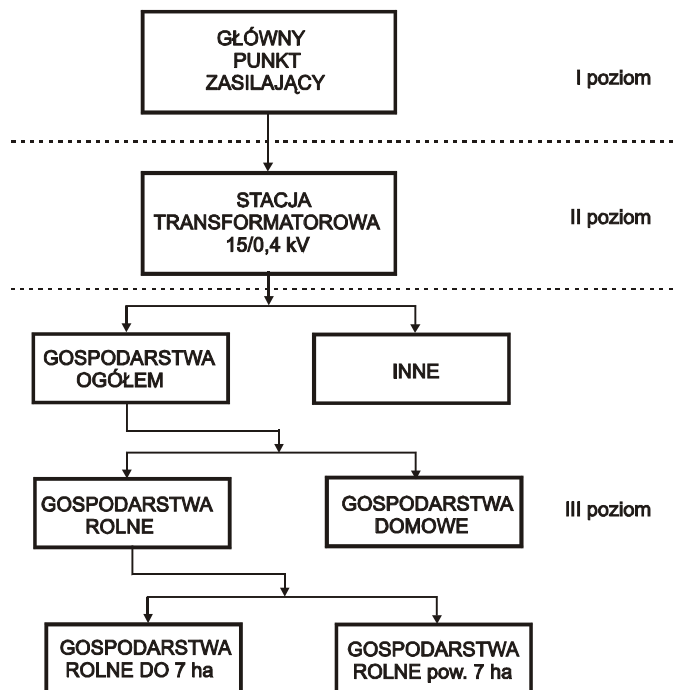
GŁÓWNY PUNKT ZASILAJĄCY

I poziom

STACJA TRANSFORMATOROWA 15/0,4 kV

II poziom

GOSPODARSTWA OGÓŁEM

INNE

GOSPODARSTWA ROLNE

GOSPODARSTWA DOMOWE

III poziom

GOSPODARSTWA ROLNE DO 7 ha

GOSPODARSTWA ROLNE pow. 7 ha